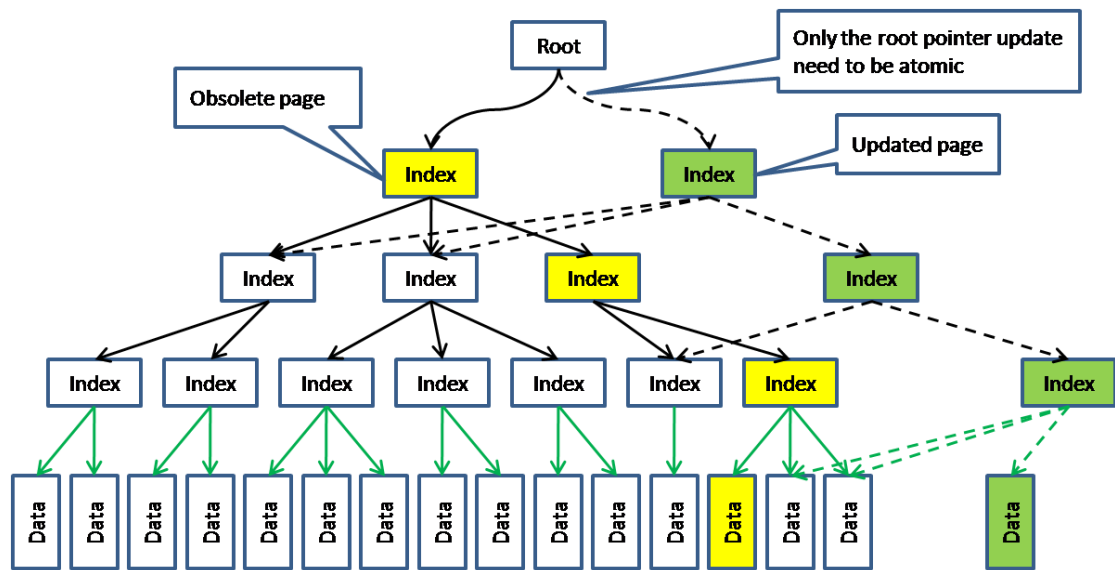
Root

Only the root pointer update need to be atomic

Obsolete page

Updated page

Index

Index

Index

Index

Index

Index

Index

Index

Index

Index

Index

Index

Index

Index

Index

Data

Data

Data

Data

Data

Data

Data

Data

Data

Data

Data

Data

Data

Data

Data

Data